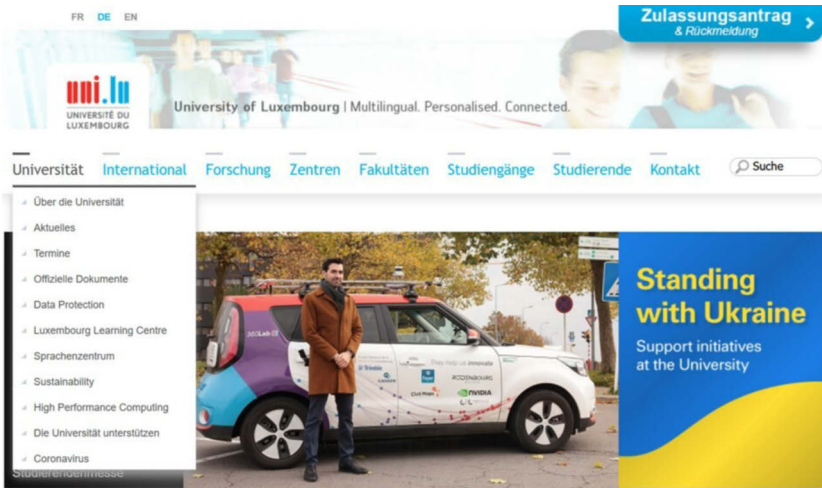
FR DE EN

Zulassungsantrag
& Rückmeldung

uni.lu
UNIVERSITÉ DU LUXEMBOURG

University of Luxembourg | Multilingual. Personalised. Connected.

Universität International Forschung Zentren Fakultäten Studiengänge Studierende Kontakt Suche

Über die Universität
Aktuelles
Termine
Offizielle Dokumente
Data Protection
Luxembourg Learning Centre
Sprachenzentrum
Sustainability
High Performance Computing
Die Universität unterstützen
Coronavirus

Studierendenmesse

360Lab

ROTZENBOURG
NVIDIA

Standing with Ukraine
Support initiatives at the University